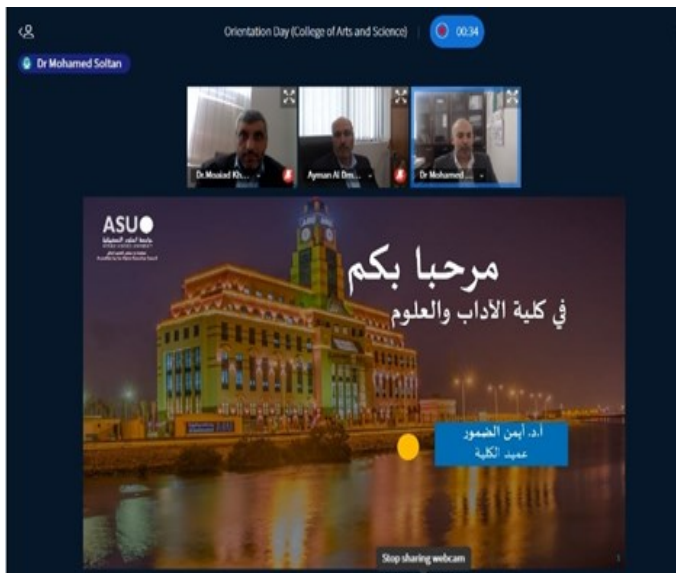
Orientation Day (College of Arts and Science)

00:34

Dr Mohamed Soltan

Dr.Moaiad Kh...

Ayman Al Dm...

Dr Mohamed ...

ASU

جامعة العلوم التطبيقية

APPLIED SCIENCE UNIVERSITY

مرحبا بكم

في كلية الآداب والعلوم

أ.د. أيمن الضمور

عميد الكلية

Stop sharing webcam